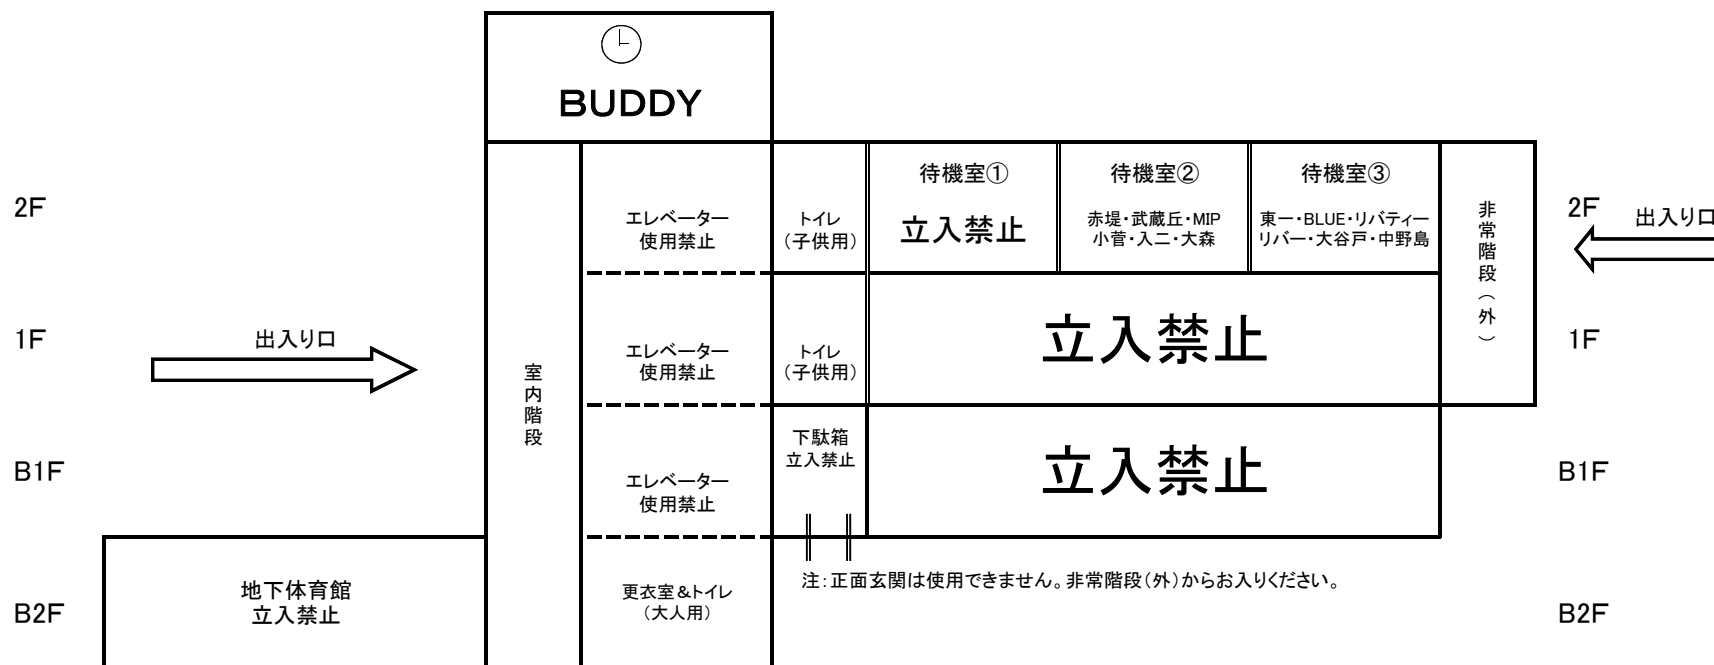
BUDDY

2F

1F

B1F

B2F

出入り口

室内階段

エレベーター使用禁止

エレベーター使用禁止

エレベーター使用禁止

更衣室&トイレ（大人用）

トイレ（子供用）

トイレ（子供用）

下駄箱立入禁止

待機室①

立入禁止

待機室②

赤堤・武蔵丘・MIP 小菅・入二・大森

待機室③

東一・BLUE・リバティー リバー・大谷戸・中野島

立入禁止

立入禁止

非常階段（外）

2F

出入り口

1F

B1F

B2F

地下体育館立入禁止

注：正面玄関は使用できません。非常階段（外）からお入りください。